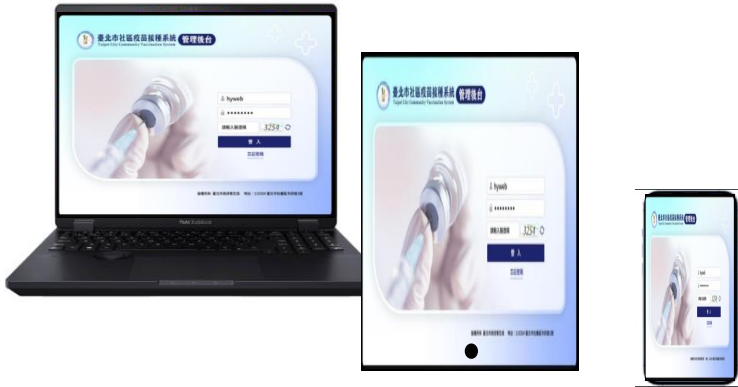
臺北市社區疫苗接種系統 管理後台
Taipei City Community Vaccination System
hyweb
••••••••
請輸入驗證碼 3258
登入
忘記密碼
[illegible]

臺北市社區疫苗接種系統 管理後台
Taipei City Community Vaccination System
hyweb
••••••••
請輸入驗證碼 3258
登入
忘記密碼
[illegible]

臺北市社區疫苗接種系統 管理後台
hyweb
••••••••
驗證碼 3258
登入
忘記密碼
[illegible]